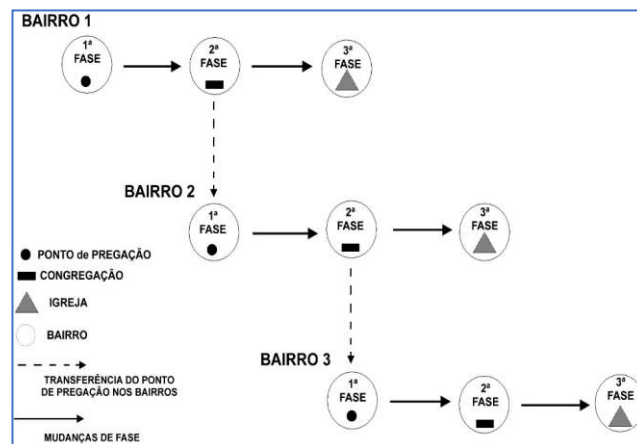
BAIRRO 1

1ª FASE

2ª FASE

3ª FASE

BAIRRO 2

1ª FASE

2ª FASE

3ª FASE

PONTO de PREGAÇÃO

CONGREGAÇÃO

IGREJA

BAIRRO

TRANSFERÊNCIA DO PONTO DE PREGAÇÃO NOS BAIRROS

MUDANÇAS DE FASE

BAIRRO 3

1ª FASE

2ª FASE

3ª FASE